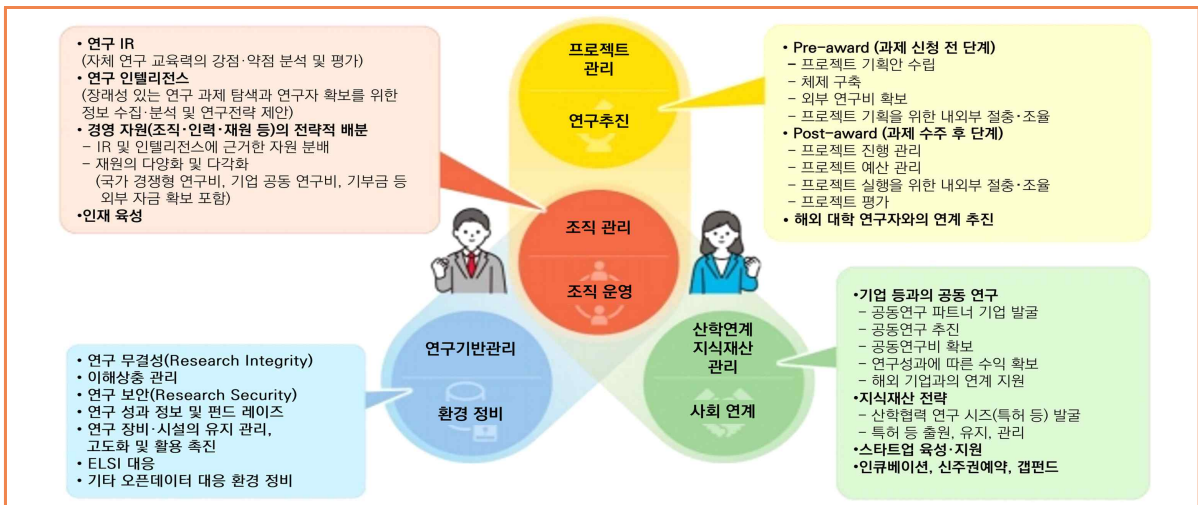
• 연구 IR
(자체 연구 교육력의 강점·약점 분석 및 평가)
• 연구 인텔리전스
(장래성 있는 연구 과제 탐색과 연구자 확보를 위한 정보 수집·분석 및 연구전략 제안)
• 경영 자원(조직·인력·재원 등)의 전략적 배분
- IR 및 인텔리전스에 근거한 자원 분배
- 재원의 다양화 및 다각화
(국가 경쟁형 연구비, 기업 공동 연구비, 기부금 등 외부 자금 확보 포함)
•인재 육성

프로젝트 관리

연구추진

• Pre-award (과제 신청 전 단계)
- 프로젝트 기획안 수립
- 체제 구축
- 외부 연구비 확보
- 프로젝트 기획을 위한 내외부 절충·조율
• Post-award (과제 수주 후 단계)
- 프로젝트 진행 관리
- 프로젝트 예산 관리
- 프로젝트 실행을 위한 내외부 절충·조율
- 프로젝트 평가
• 해외 대학 연구자와의 연계 추진

조직 관리

조직 운영

연구기반관리

환경 정비

산학연계 지식재산 관리

사회 연계

•기업 등과의 공동 연구
- 공동연구 파트너 기업 발굴
- 공동연구 추진
- 공동연구비 확보
- 연구성과에 따른 수익 확보
- 해외 기업과의 연계 지원
•지식재산 전략
- 산학협력 연구 시즈(특허 등) 발굴
- 특허 등 출원, 유지, 관리
•스타트업 육성·지원
•인큐베이션, 신주권예약, 갭펀드

• 연구 무결성(Research Integrity)
• 이해상충 관리
• 연구 보안(Research Security)
• 연구 성과 정보 및 펀드 레이즈
• 연구 장비·시설의 유지 관리, 고도화 및 활용 촉진
• ELSI 대응
• 기타 오픈데이터 대응 환경 정비